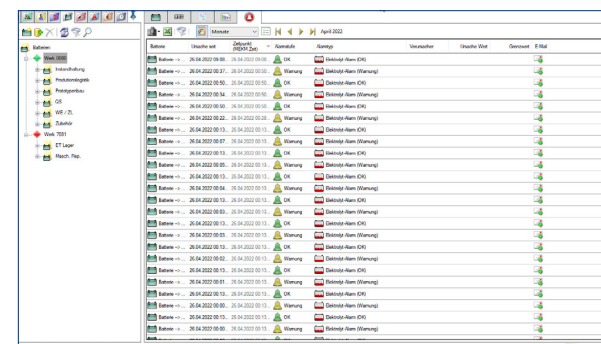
Batterien
Werk 0000
Instandhaltung
Produktionslogistik
Prototypenbau
QS
WE / ZL
Zubehör
Werk 7681
ET Lager
Maschi. Rep.

Monate
April 2022

| Batterie | Ursache seit | Zeitpunkt (MESZ Zeit) | Alarmstufe | Alarmtyp | Vorursacher | Ursache Wert | Grenzwert | E-Mail |
|---|---|---|---|---|---|---|---|---|
| Batterie -> ... | 26.04.2022 09:08... | 26.04.2022 09:08 | OK | Elektrolyt-Alarm (OK) | | | | |
| Batterie -> ... | 26.04.2022 07:37... | 26.04.2022 09:08 | Warnung | Elektrolyt-Alarm (Warnung) | | | | |
| Batterie -> ... | 26.04.2022 00:50... | 26.04.2022 00:50 | OK | Elektrolyt-Alarm (OK) | | | | |
| Batterie -> ... | 26.04.2022 00:34... | 26.04.2022 00:50 | Warnung | Elektrolyt-Alarm (Warnung) | | | | |
| Batterie -> ... | 26.04.2022 00:50... | 26.04.2022 00:50 | OK | Elektrolyt-Alarm (OK) | | | | |
| Batterie -> ... | 26.04.2022 00:22... | 26.04.2022 00:50 | Warnung | Elektrolyt-Alarm (Warnung) | | | | |
| Batterie -> ... | 26.04.2022 00:13... | 26.04.2022 00:13 | OK | Elektrolyt-Alarm (OK) | | | | |
| Batterie -> ... | 26.04.2022 00:07... | 26.04.2022 00:13 | Warnung | Elektrolyt-Alarm (Warnung) | | | | |
| Batterie -> ... | 26.04.2022 00:13... | 26.04.2022 00:13 | OK | Elektrolyt-Alarm (OK) | | | | |
| Batterie -> ... | 26.04.2022 00:05... | 26.04.2022 00:13 | Warnung | Elektrolyt-Alarm (Warnung) | | | | |
| Batterie -> ... | 26.04.2022 00:13... | 26.04.2022 00:13 | OK | Elektrolyt-Alarm (OK) | | | | |
| Batterie -> ... | 26.04.2022 00:04... | 26.04.2022 00:13 | Warnung | Elektrolyt-Alarm (Warnung) | | | | |
| Batterie -> ... | 26.04.2022 00:13... | 26.04.2022 00:13 | OK | Elektrolyt-Alarm (OK) | | | | |
| Batterie -> ... | 26.04.2022 00:03... | 26.04.2022 00:13 | Warnung | Elektrolyt-Alarm (Warnung) | | | | |
| Batterie -> ... | 26.04.2022 00:13... | 26.04.2022 00:13 | OK | Elektrolyt-Alarm (OK) | | | | |
| Batterie -> ... | 26.04.2022 00:03... | 26.04.2022 00:13 | Warnung | Elektrolyt-Alarm (Warnung) | | | | |
| Batterie -> ... | 26.04.2022 00:13... | 26.04.2022 00:13 | OK | Elektrolyt-Alarm (OK) | | | | |
| Batterie -> ... | 26.04.2022 00:02... | 26.04.2022 00:13 | Warnung | Elektrolyt-Alarm (Warnung) | | | | |
| Batterie -> ... | 26.04.2022 00:13... | 26.04.2022 00:13 | OK | Elektrolyt-Alarm (OK) | | | | |
| Batterie -> ... | 26.04.2022 00:01... | 26.04.2022 00:13 | Warnung | Elektrolyt-Alarm (Warnung) | | | | |
| Batterie -> ... | 26.04.2022 00:13... | 26.04.2022 00:13 | OK | Elektrolyt-Alarm (OK) | | | | |
| Batterie -> ... | 25.04.2022 00:12... | 26.04.2022 00:13 | Warnung | Elektrolyt-Alarm (Warnung) | | | | |
| Batterie -> ... | 26.04.2022 00:13... | 26.04.2022 00:13 | OK | Elektrolyt-Alarm (OK) | | | | |
| Batterie -> ... | 26.04.2022 00:00... | 26.04.2022 00:13 | Warnung | Elektrolyt-Alarm (Warnung) | | | | |